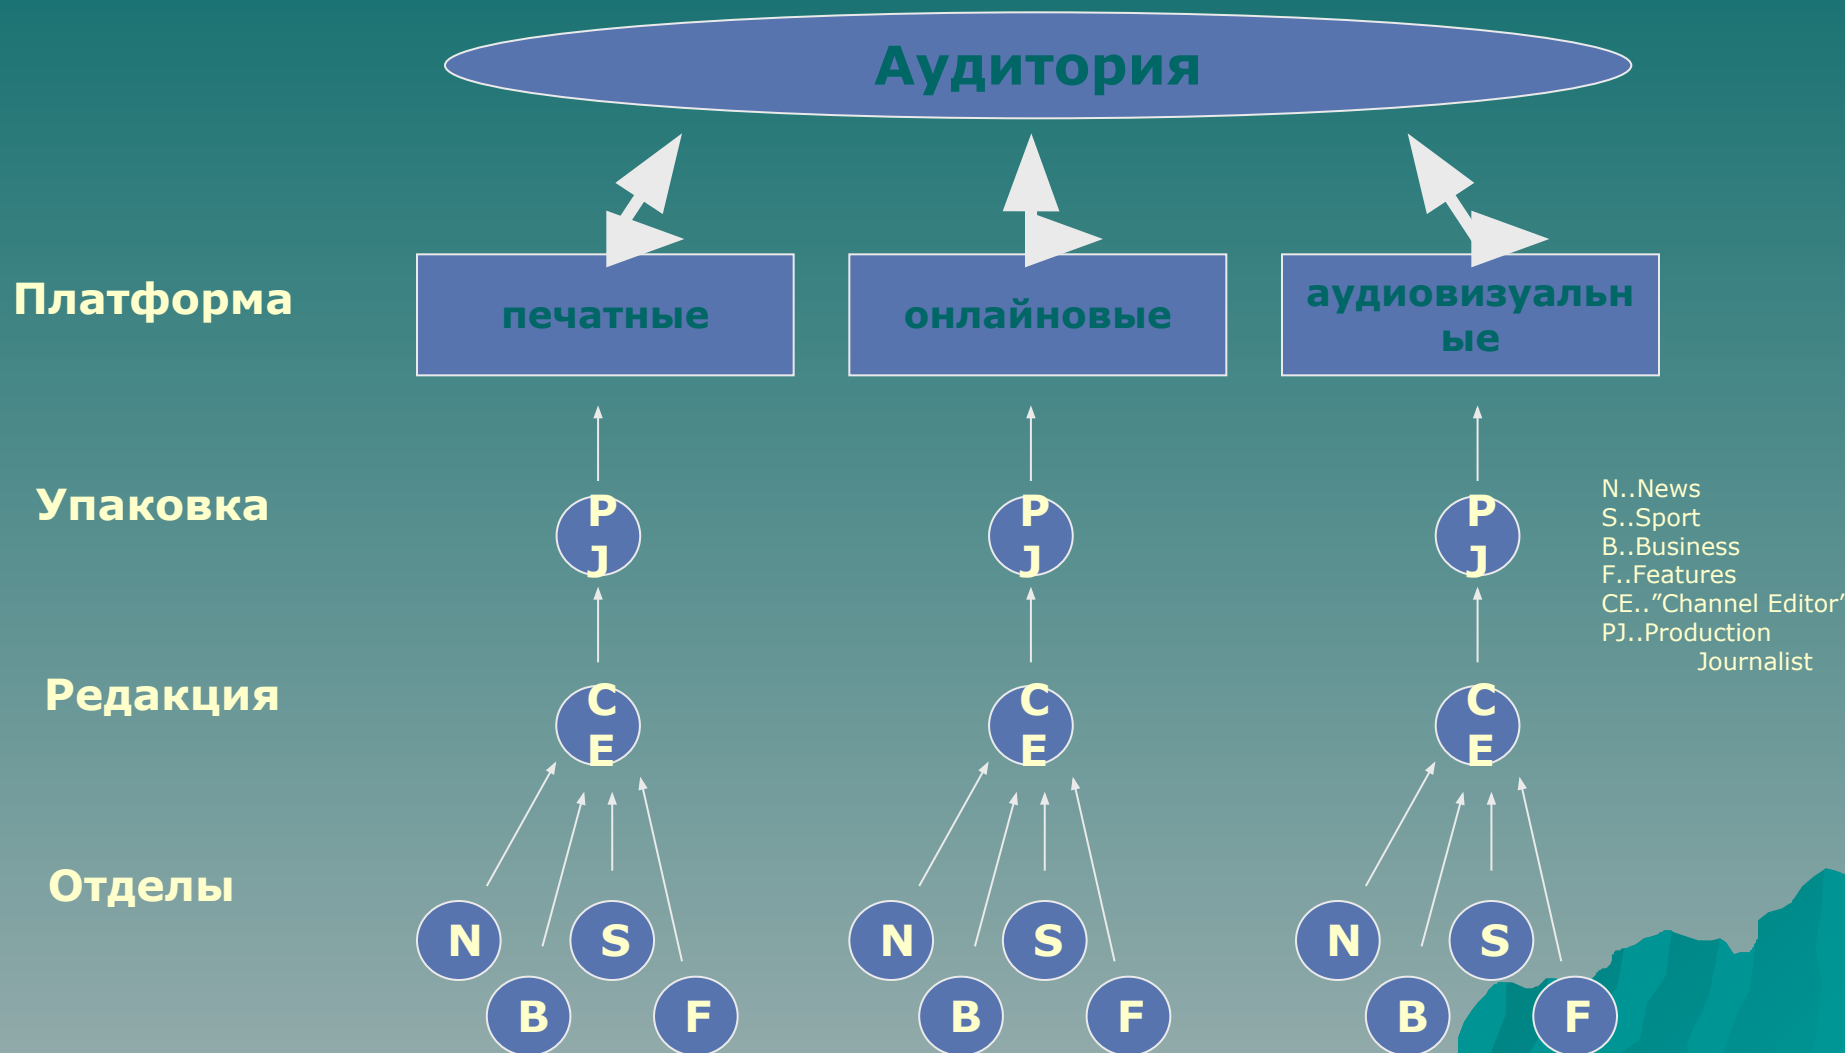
Аудитория

Платформа

печатные

онлайновые

аудиовизуальные

Упаковка

PJ

PJ

PJ

N..News
S..Sport
B..Business
F..Features
CE..”Channel Editor”
PJ..Production Journalist

Редакция

CE

CE

CE

Отделы

N S B F

N S B F

N S B F